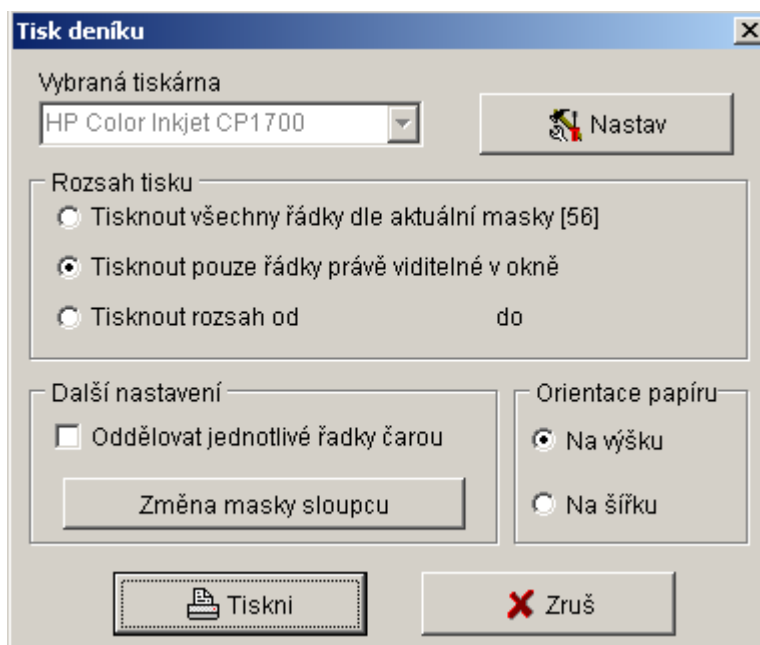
Tisk deníku
X
Vybraná tiskárna
HP Color Inkjet CP1700
Nastav
Rozsah tisku
Tisknout všechny řádky dle aktuální masky [56]
Tisknout pouze řádky právě viditelné v okně
Tisknout rozsah od do
Další nastavení
Oddělovat jednotlivé řádky čarou
Změna masky sloupcu
Orientace papíru
Na výšku
Na šířku
Tiskni
Zruš